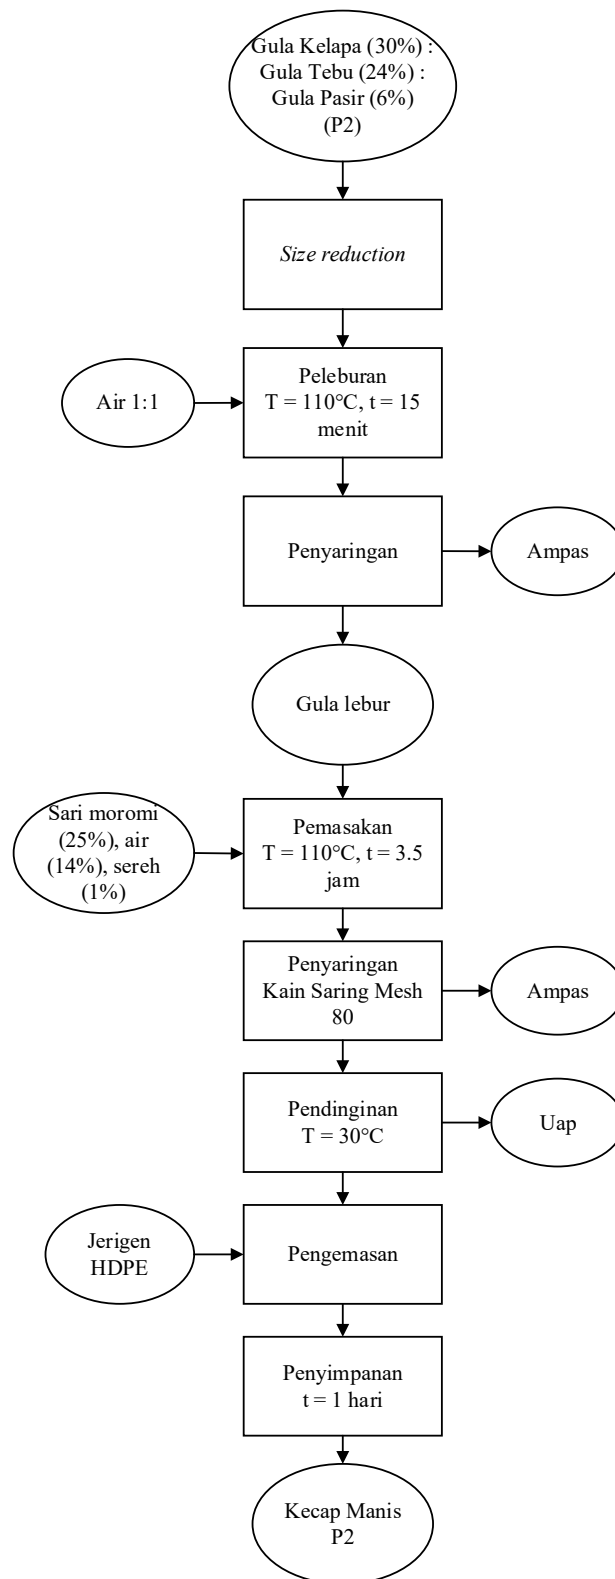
Gula Kelapa (30%) : Gula Tebu (24%) : Gula Pasir (6%) (P2)

*Size reduction*

Air 1:1

Peleburan T = 110°C, t = 15 menit

Penyaringan

Ampas

Gula lebur

Sari moromi (25%), air (14%), sereh (1%)

Pemasakan T = 110°C, t = 3.5 jam

Penyaringan Kain Saring Mesh 80

Ampas

Pendinginan T = 30°C

Uap

Jerigen HDPE

Pengemasan

Penyimpanan t = 1 hari

Kecap Manis P2